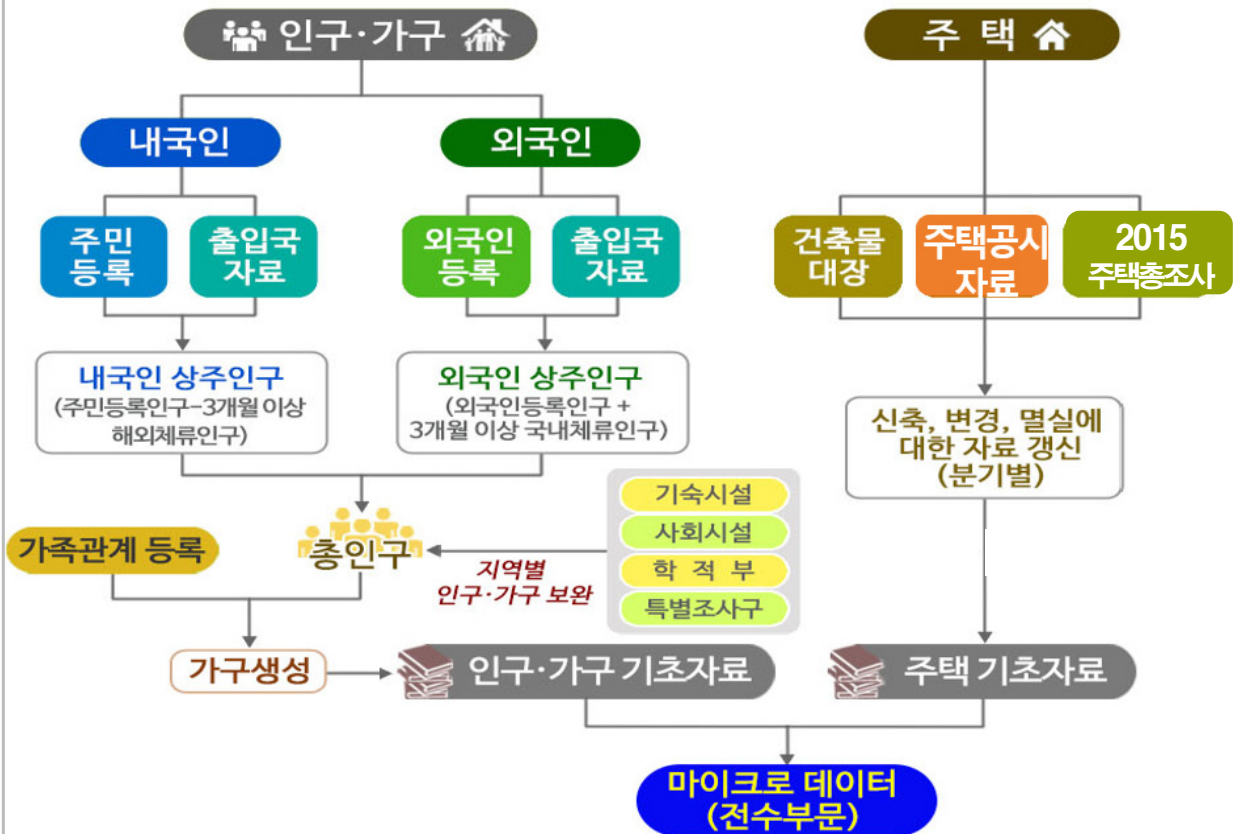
인구·가구

주 택

내국인

외국인

주민 등록

출입국 자료

외국인 등록

출입국 자료

건축물 대장

주택공시 자료

2015 주택총조사

내국인 상주인구
(주민등록인구–3개월 이상 해외체류인구)

외국인 상주인구
(외국인등록인구 + 3개월 이상 국내체류인구)

신축, 변경, 멸실에 대한 자료 갱신 (분기별)

기숙시설

사회시설

학 적 부

특별조사구

가족관계 등록

총인구

지역별 인구·가구 보완

가구생성

인구·가구 기초자료

주택 기초자료

마이크로 데이터 (전수부문)